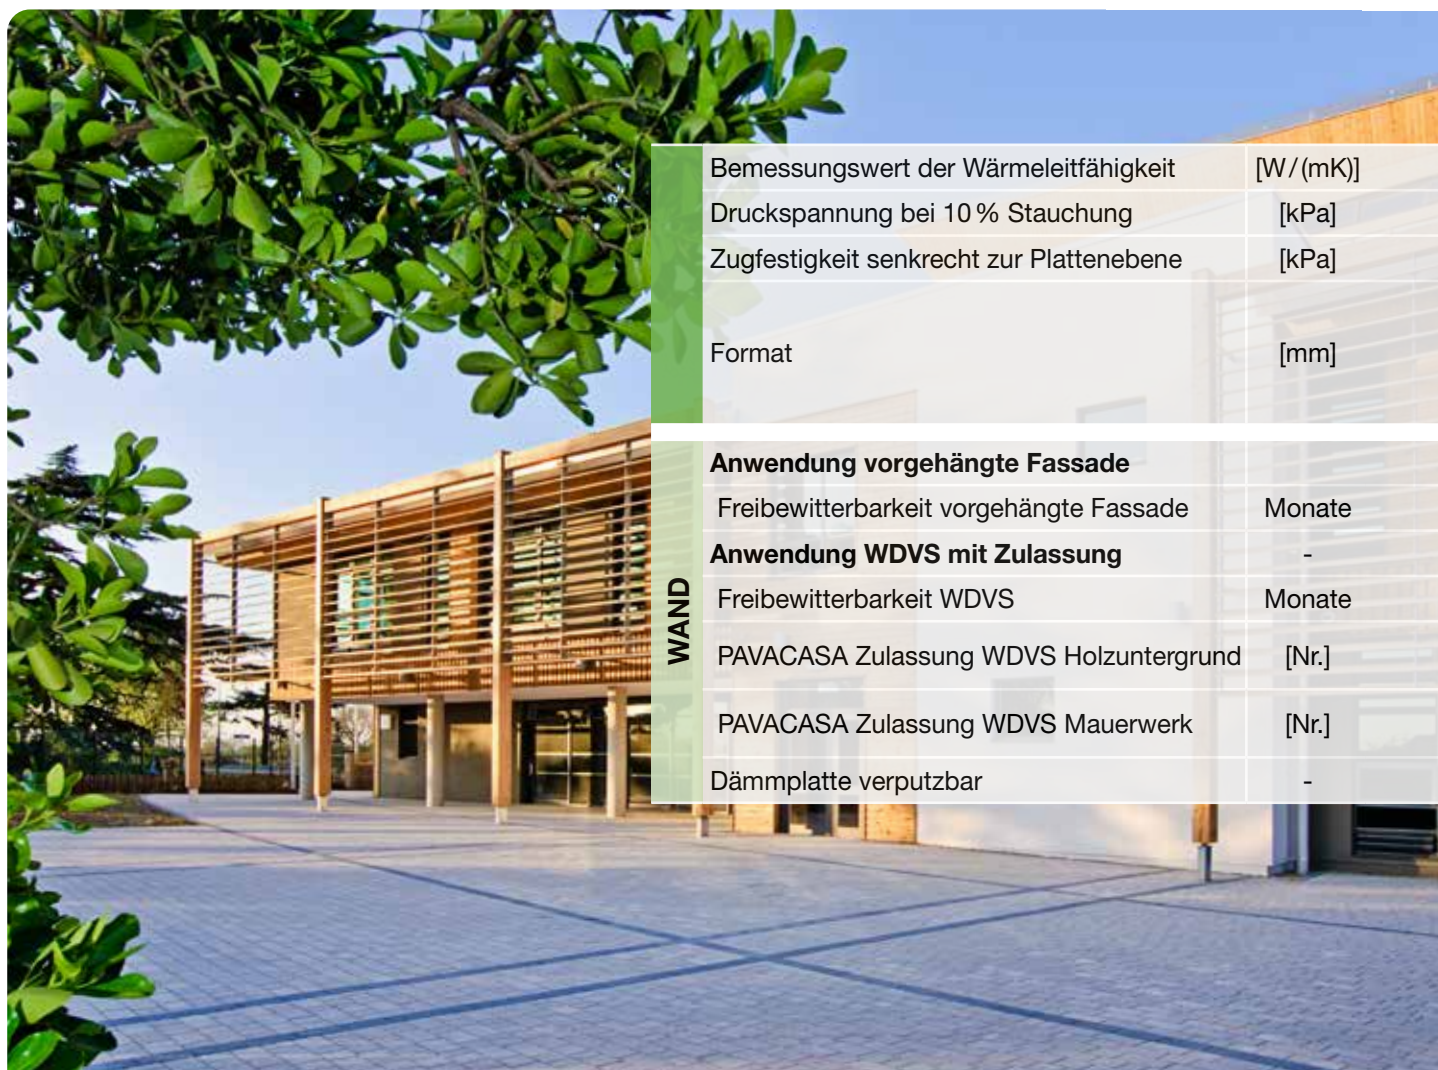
| Bemessungswert der Wärmeleitfähigkeit | [W/(mK)] |
|---|---|
| Druckspannung bei 10 % Stauchung | [kPa] |
| Zugfestigkeit senkrecht zur Plattenebene | [kPa] |
| Format | [mm] |

WAND

| **Anwendung vorgehängte Fassade** | |
|---|---|
| Freibewitterbarkeit vorgehängte Fassade | Monate |
| **Anwendung WDVS mit Zulassung** | - |
| Freibewitterbarkeit WDVS | Monate |
| PAVACASA Zulassung WDVS Holzuntergrund | [Nr.] |
| PAVACASA Zulassung WDVS Mauerwerk | [Nr.] |
| Dämmplatte verputzbar | - |